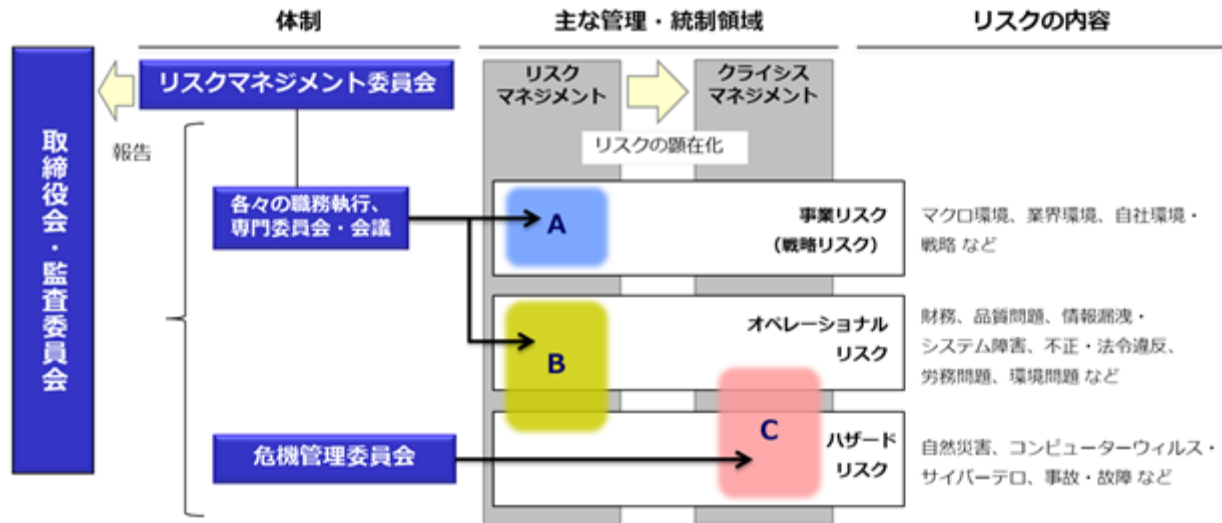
体制

主な管理・統制領域

リスクの内容

取締役会・監査委員会

リスクマネジメント委員会

報告

各々の職務執行、専門委員会・会議

危機管理委員会

リスクマネジメント

クライシスマネジメント

リスクの顕在化

A

事業リスク（戦略リスク）

マクロ環境、業界環境、自社環境・戦略 など

B

オペレーショナルリスク

財務、品質問題、情報漏洩・システム障害、不正・法令違反、労務問題、環境問題 など

C

ハザードリスク

自然災害、コンピューターウィルス・サイバーテロ、事故・故障 など